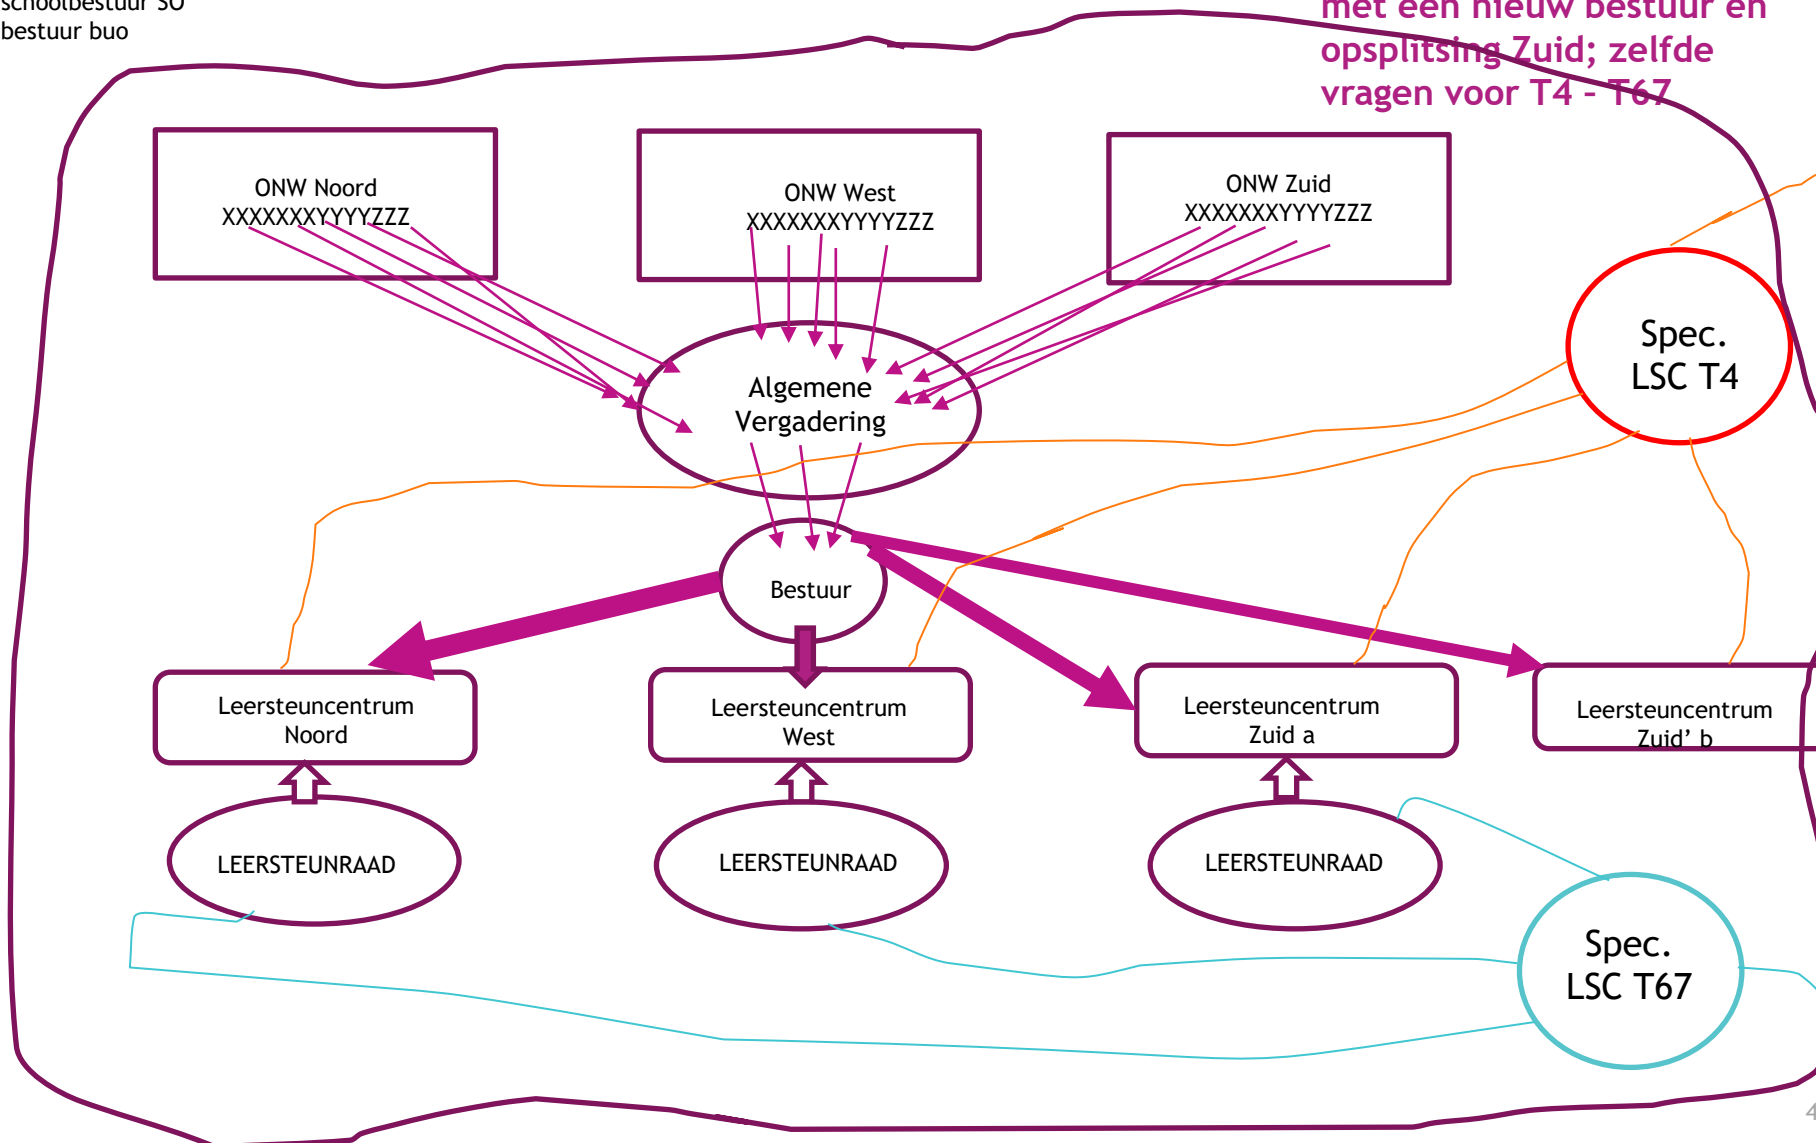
schoolbestuur SO
bestuur buo

met een nieuw bestuur en opsplitsing Zuid; zelfde vragen voor T4 - T67

ONW Noord
XXXXXXXYYYYZZZ

ONW West
XXXXXXXYYYYZZZ

ONW Zuid
XXXXXXXYYYYZZZ

Spec.
LSC T4

Algemene Vergadering

Bestuur

Leersteuncentrum Noord

Leersteuncentrum West

Leersteuncentrum Zuid a

Leersteuncentrum Zuid' b

LEERSTEUNRAAD

LEERSTEUNRAAD

LEERSTEUNRAAD

Spec.
LSC T67

4